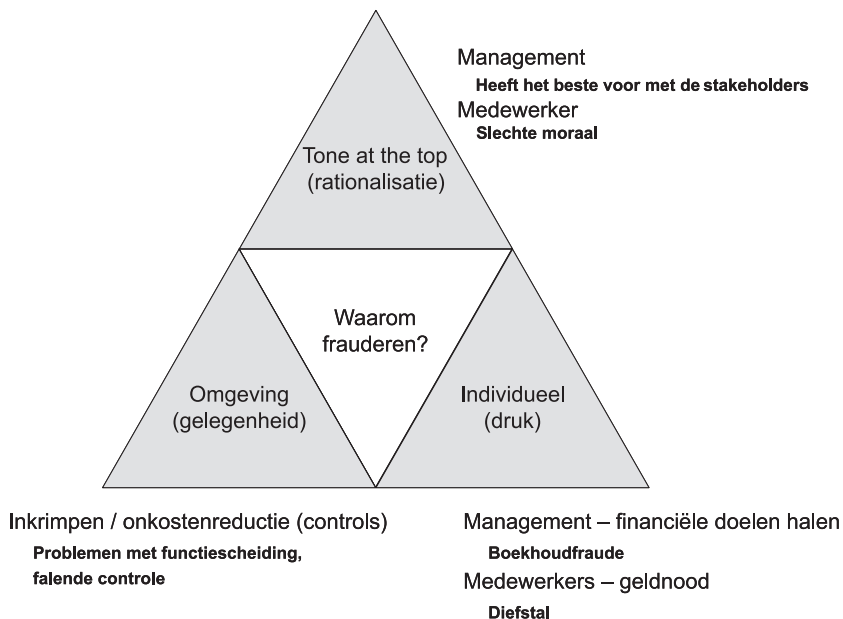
Management
Heeft het beste voor met de stakeholders
Medewerker
Slechte moraal

Tone at the top
(rationalisatie)

Waarom
frauderen?

Omgeving
(gelegenheid)

Individueel
(druk)

Inkrimpen / onkostenreductie (controls)
Problemen met functiescheiding, falende controle

Management – financiële doelen halen
Boekhoudfraude
Medewerkers – geldnood
Diefstal